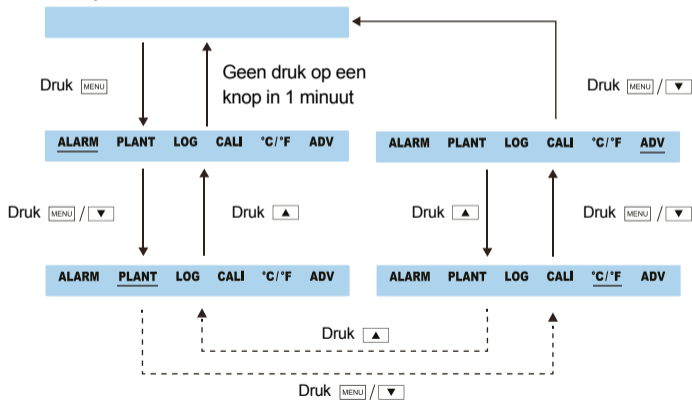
Druk MENU

Geen druk op een knop in 1 minuut

Druk MENU / ▼

ALARM PLANT LOG CALI °C/°F ADV

ALARM PLANT LOG CALI °C/°F ADV

Druk MENU / ▼

Druk ▲

Druk ▲

Druk MENU / ▼

ALARM PLANT LOG CALI °C/°F ADV

ALARM PLANT LOG CALI °C/°F ADV

Druk ▲

Druk MENU / ▼